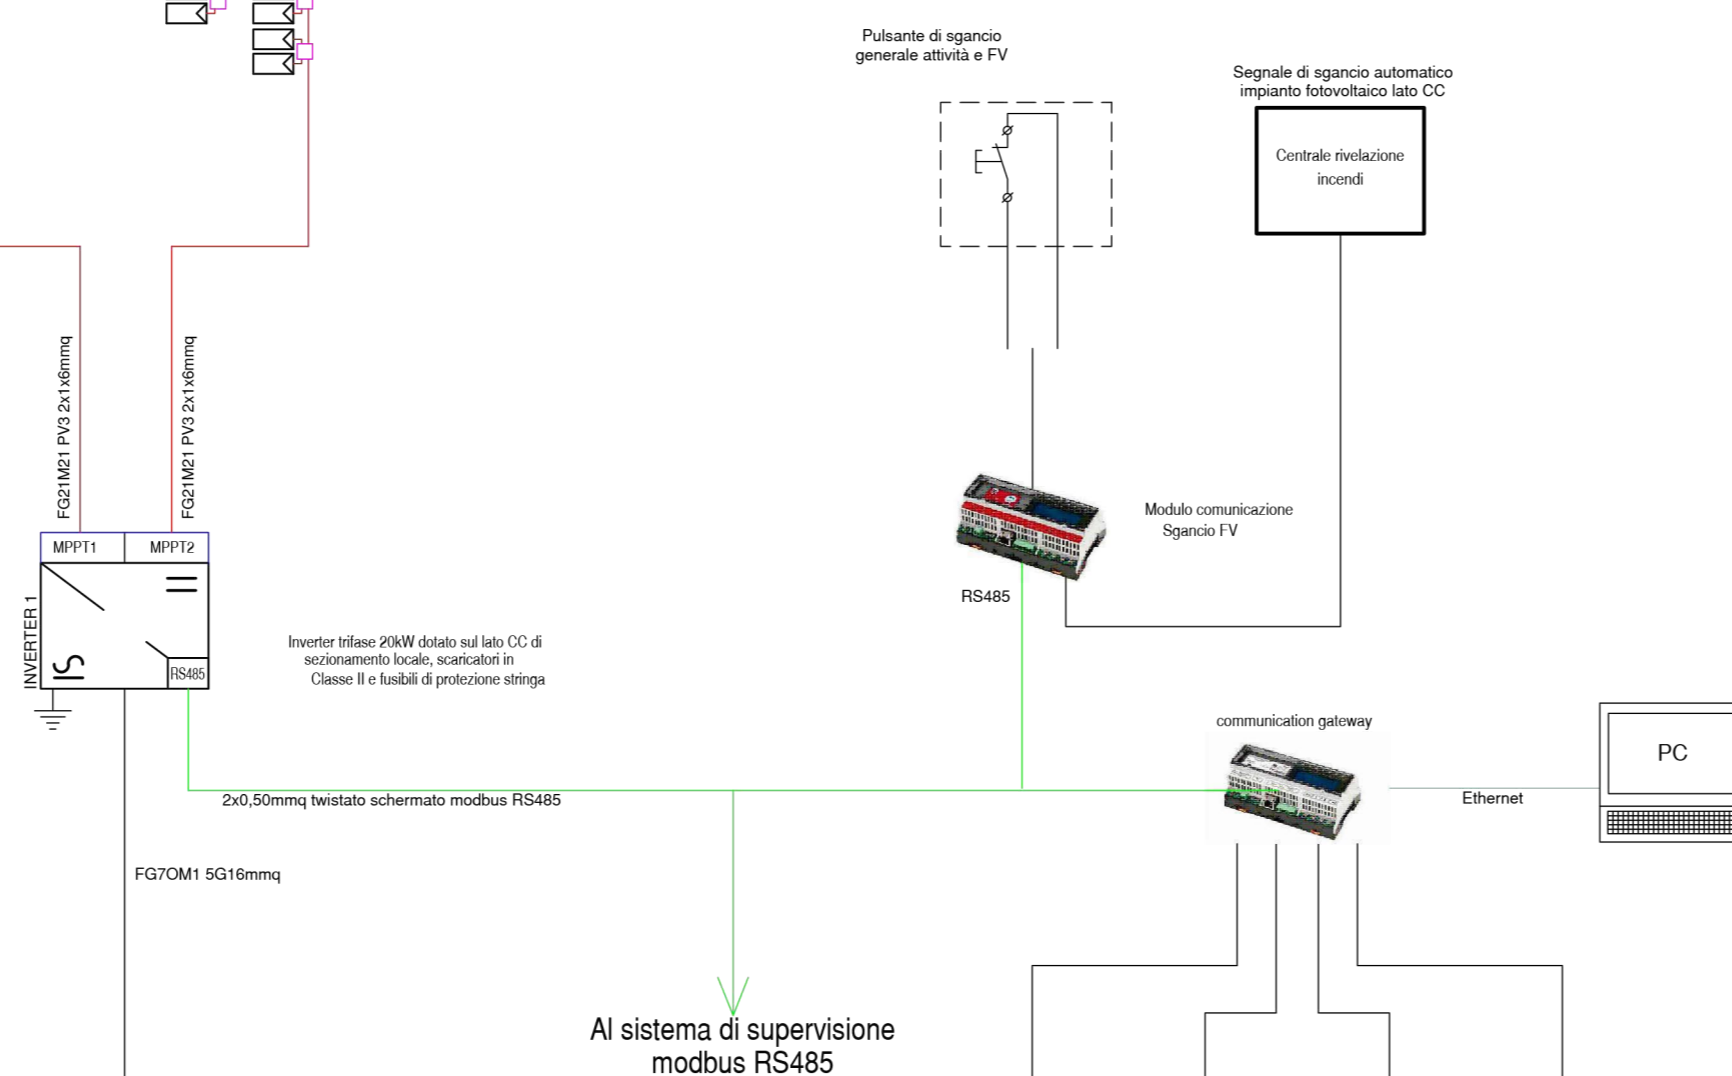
Pulsante di sgancio generale attività e FV

Segnale di sgancio automatico impianto fotovoltaico lato CC

Centrale rivelazione incendi

FG21M21 PV3 2x1x6mmq

FG21M21 PV3 2x1x6mmq

MPPT1

MPPT2

INVERTER 1

RS485

Inverter trifase 20kW dotato sul lato CC di sezionamento locale, scaricatori in Classe II e fusibili di protezione stringa

Modulo comunicazione Sgancio FV

RS485

communication gateway

PC

Ethernet

2x0,50mmq twistato schermato modbus RS485

FG7OM1 5G16mmq

Al sistema di supervisione modbus RS485